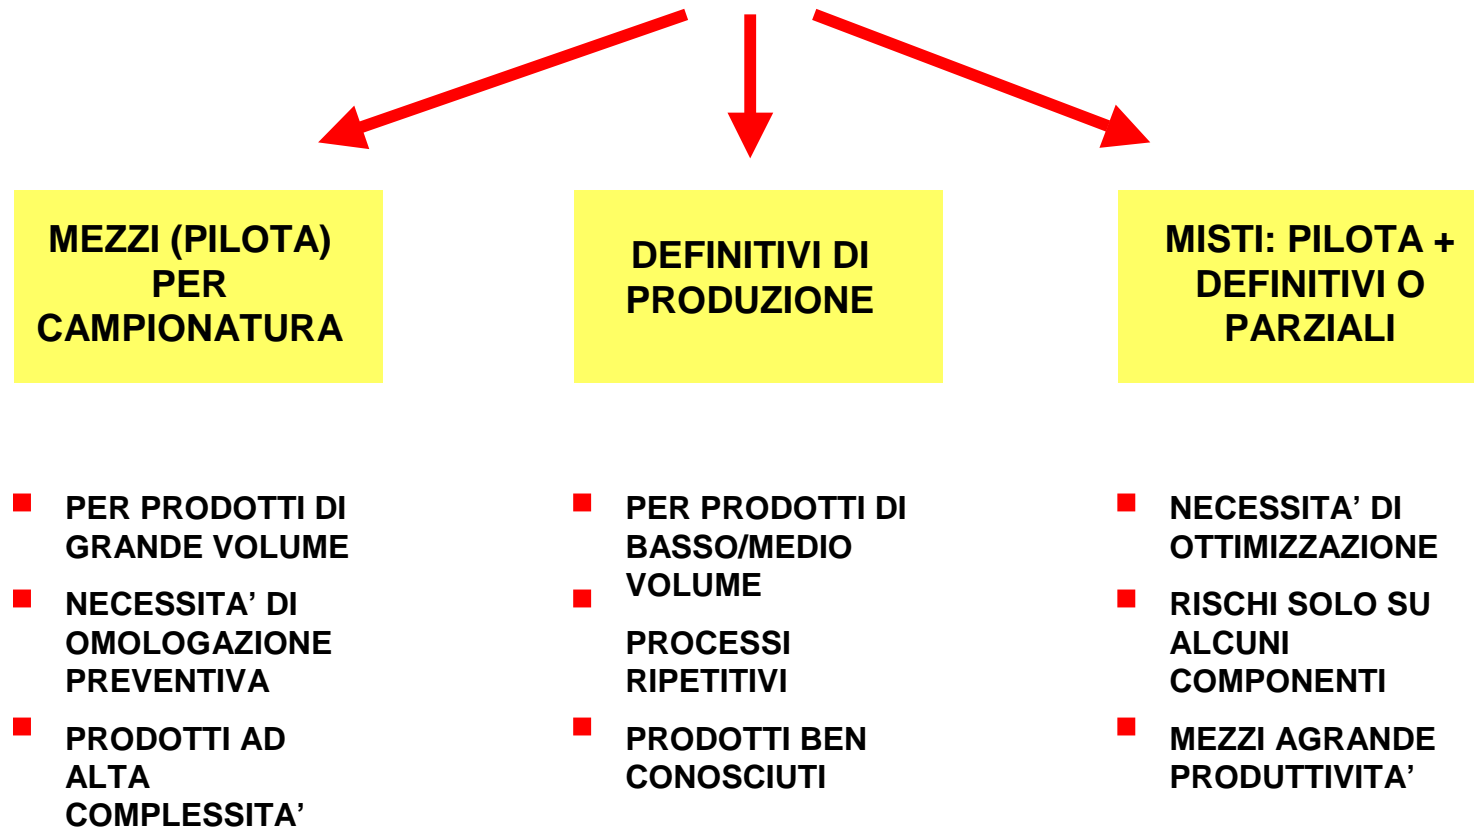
MEZZI (PILOTA) PER CAMPIONATURA

DEFINITIVI DI PRODUZIONE

MISTI: PILOTA + DEFINITIVI O PARZIALI

- PER PRODOTTI DI GRANDE VOLUME
- NECESSITA' DI OMOLOGAZIONE PREVENTIVA
- PRODOTTI AD ALTA COMPLESSITA'

- PER PRODOTTI DI BASSO/MEDIO VOLUME
- PROCESSI RIPETITIVI
- PRODOTTI BEN CONOSCIUTI

- NECESSITA' DI OTTIMIZZAZIONE
- RISCHI SOLO SU ALCUNI COMPONENTI
- MEZZI AGRANDE PRODUTTIVITA'